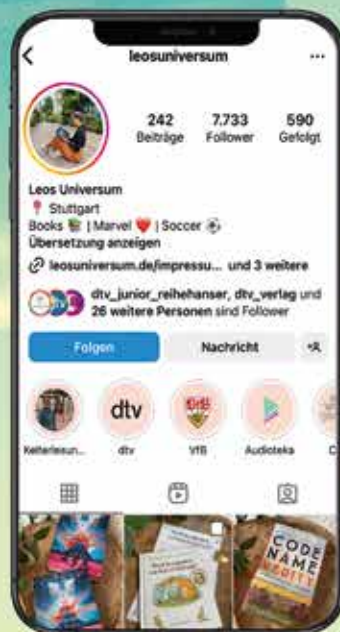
<
leosuniversum
...

242
Beiträge

7.733
Follower

590
Gefolgt

Leos Universum
📍 Stuttgart
Books 📚 | Marvel ❤️ | Soccer ⚽
Übersetzung anzeigen
🔗 leosuniversum.de/impressu... und 3 weitere

dtv_junior_reihehanser, dtv_verlag und 26 weitere Personen sind Follower

Folgen
Nachricht
+R

Kellerlesun...
dtv
dtv
VfB
Audioteka
C

CODE NAME VERITY